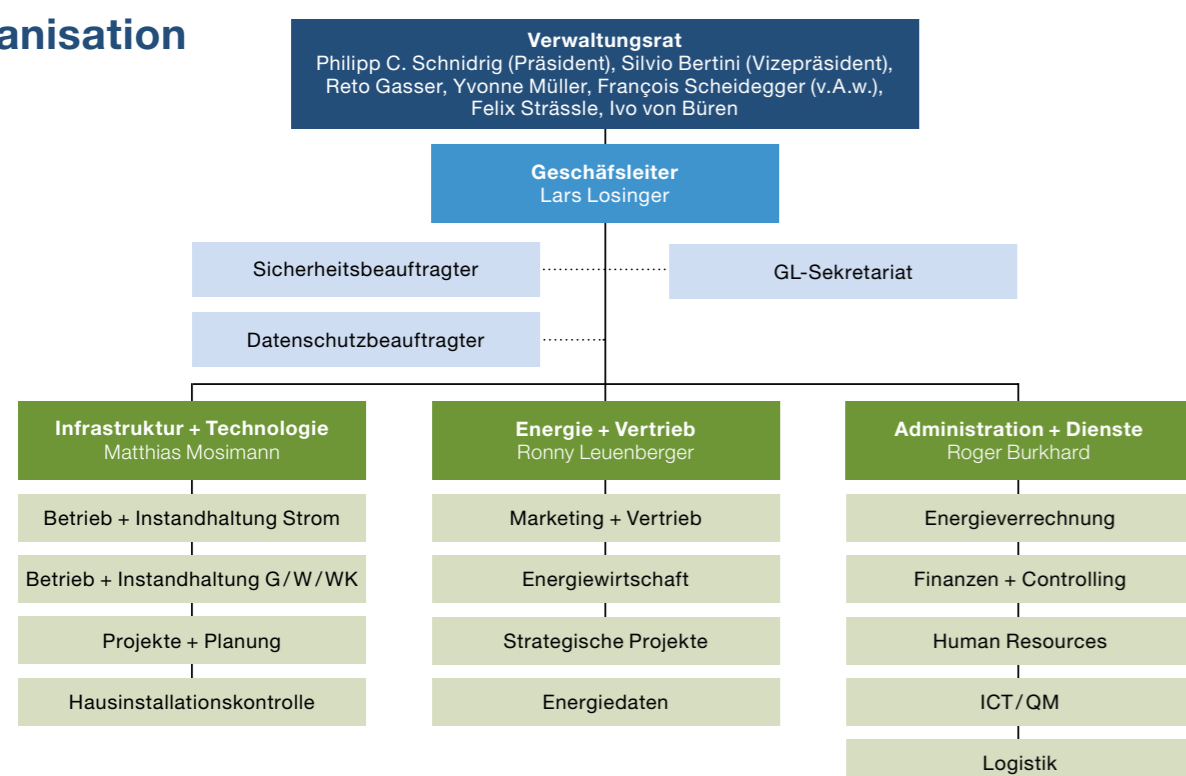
anisation

Verwaltungsrat
Philipp C. Schnidrig (Präsident), Silvio Bertini (Vizepräsident), Reto Gasser, Yvonne Müller, François Scheidegger (v.A.w.), Felix Strässle, Ivo von Büren

Geschäfsleiter
Lars Losinger

Sicherheitsbeauftragter

GL-Sekretariat

Datenschutzbeauftragter

Infrastruktur + Technologie
Matthias Mosimann

Betrieb + Instandhaltung Strom

Betrieb + Instandhaltung G / W / WK

Projekte + Planung

Hausinstallationskontrolle

Energie + Vertrieb
Ronny Leuenberger

Marketing + Vertrieb

Energiewirtschaft

Strategische Projekte

Energiedaten

Administration + Dienste
Roger Burkhard

Energieverrechnung

Finanzen + Controlling

Human Resources

ICT / QM

Logistik